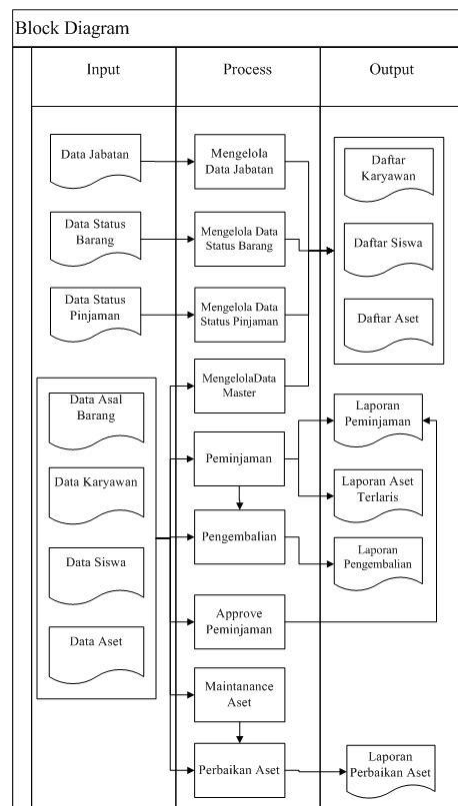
Block Diagram

Input

Process

Output

Data Jabatan

Data Status Barang

Data Status Pinjaman

Data Asal Barang

Data Karyawan

Data Siswa

Data Aset

Mengelola Data Jabatan

Mengelola Data Status Barang

Mengelola Data Status Pinjaman

MengelolaData Master

Peminjaman

Pengembalian

Approve Peminjaman

Maintanance Aset

Perbaikan Aset

Daftar Karyawan

Daftar Siswa

Daftar Aset

Laporan Peminjaman

Laporan Aset Terlaris

Laporan Pengembalian

Laporan Perbaikan Aset